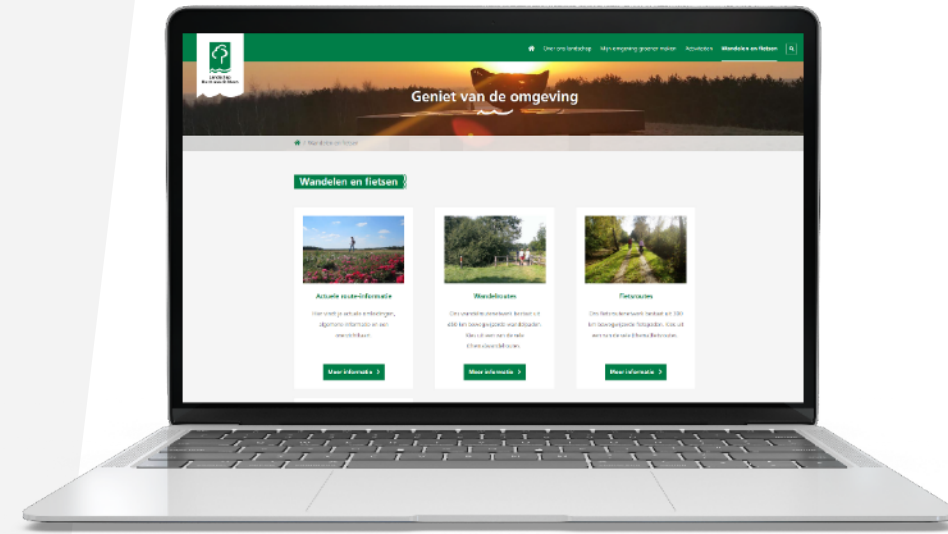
Landschap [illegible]

Over ons landschap Mijn omgeving groener maken Activiteiten Wandelen en fietsen

Geniet van de omgeving

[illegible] / Wandelen en fietsen

Wandelen en fietsen

Actuele route-informatie

Hier vindt je actuele omleidingen, algemene informatie en een overzichtskaart.

Meer informatie

Wandelroutes

Ons wandelroutenetwerk bestaat uit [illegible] km bewegwijzerde wandelpaden. Kies uit een van de vele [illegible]

Meer informatie

Fietsroutes

Ons fietsroutenetwerk bestaat uit 330 km bewegwijzerde fietspaden. Kies uit een van onze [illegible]

Meer informatie